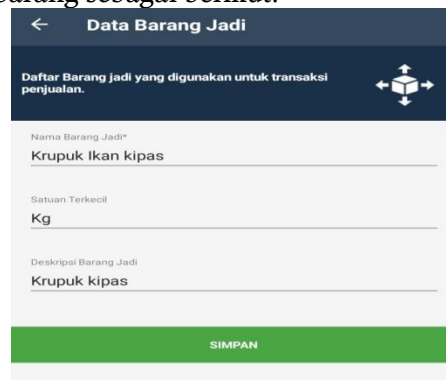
barang sebagai berikut:

←   Data Barang Jadi

Daftar Barang jadi yang digunakan untuk transaksi penjualan.

Nama Barang Jadi*
Krupuk Ikan kipas

Satuan Terkecil
Kg

Deskripsi Barang Jadi
Krupuk kipas

SIMPAN